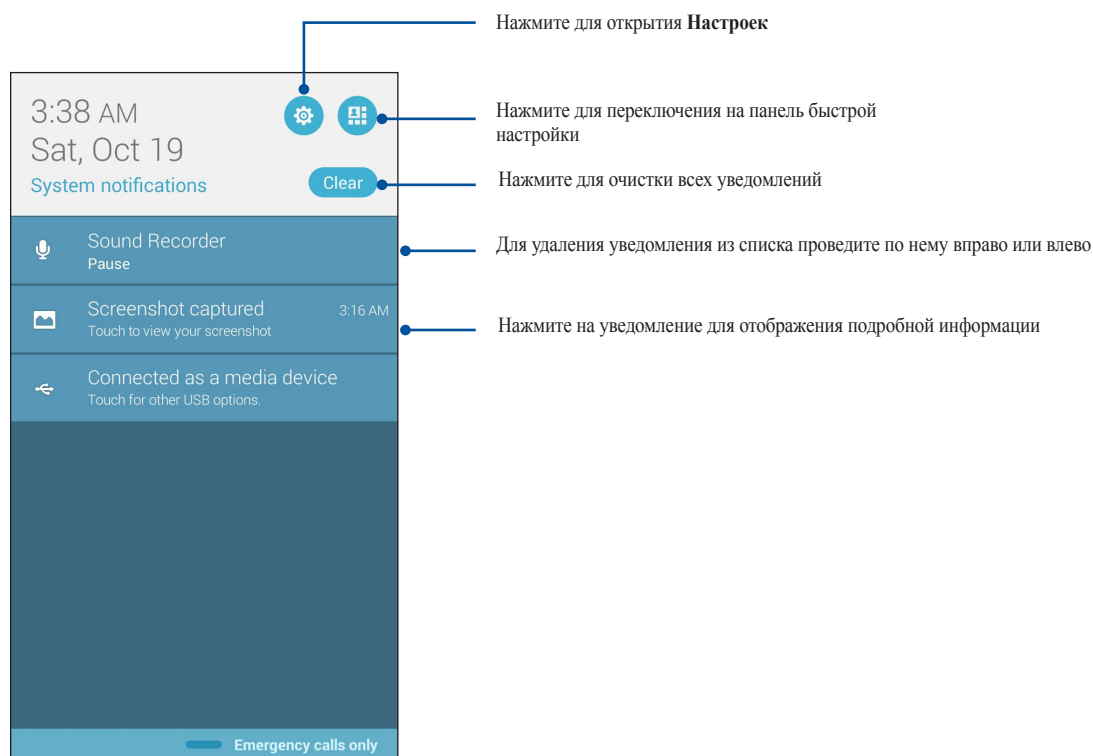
Нажмите для открытия **Настроек**

3:38 AM
Sat, Oct 19
System notifications

Нажмите для переключения на панель быстрой настройки

Clear

Нажмите для очистки всех уведомлений

Sound Recorder
Pause

Для удаления уведомления из списка проведите по нему вправо или влево

Screenshot captured 3:16 AM
Touch to view your screenshot

Нажмите на уведомление для отображения подробной информации

Connected as a media device
Touch for other USB options.

Emergency calls only